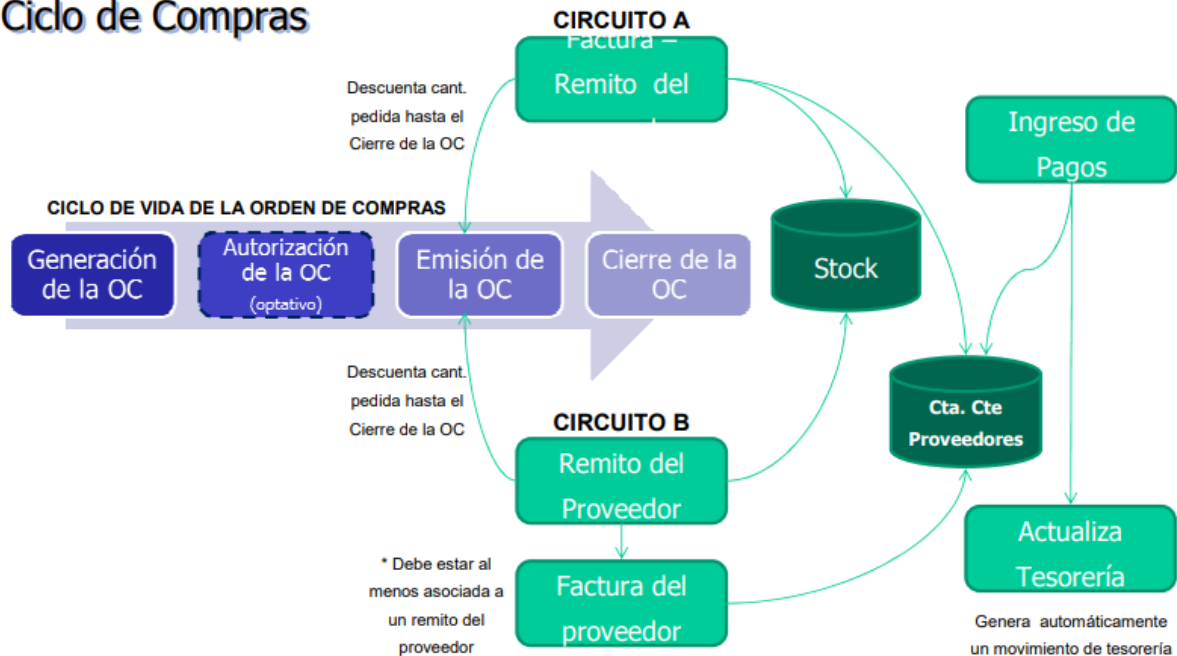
Ciclo de Compras

CIRCUITO A

Factura – Remito del

Descuenta cant. pedida hasta el Cierre de la OC

Ingreso de Pagos

CICLO DE VIDA DE LA ORDEN DE COMPRAS

Generación de la OC

Autorización de la OC (optativo)

Emisión de la OC

Cierre de la OC

Stock

Descuenta cant. pedida hasta el Cierre de la OC

Cta. Cte Proveedores

CIRCUITO B

Remito del Proveedor

* Debe estar al menos asociada a un remito del proveedor

Factura del proveedor

Actualiza Tesorería

Genera automáticamente un movimiento de tesorería